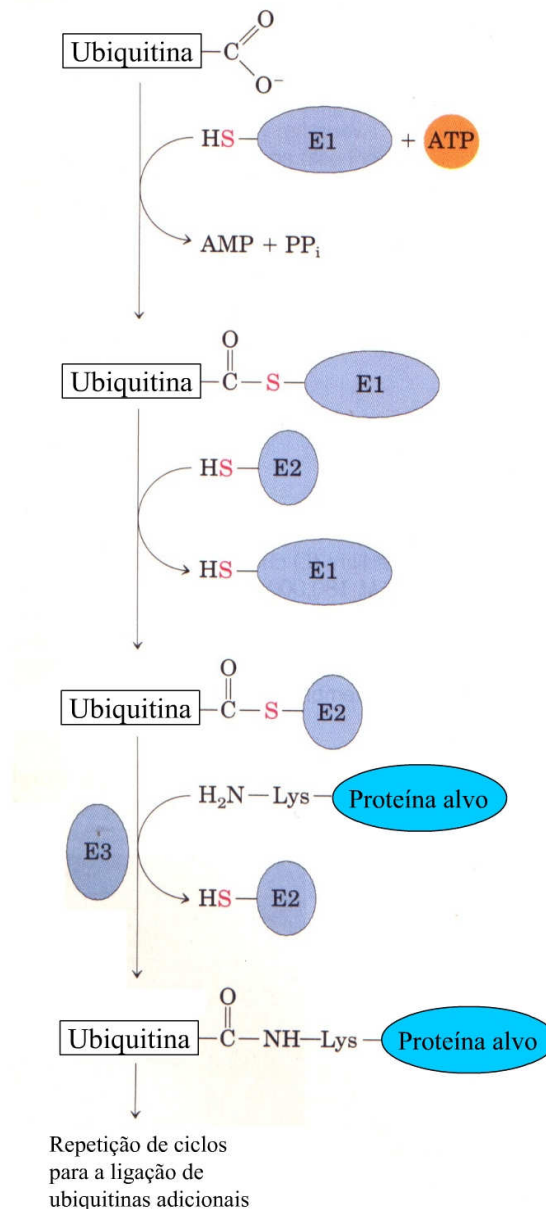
Ubiquitina $-C(=O)O^-$

HS— E1 + ATP

AMP + $PP_i$

Ubiquitina $-C(=O)-S-$ E1

HS— E2

HS— E1

Ubiquitina $-C(=O)-S-$ E2

$H_2N$—Lys— Proteína alvo

E3

HS— E2

Ubiquitina $-C(=O)-NH-$Lys— Proteína alvo

Repetição de ciclos para a ligação de ubiquitinas adicionais